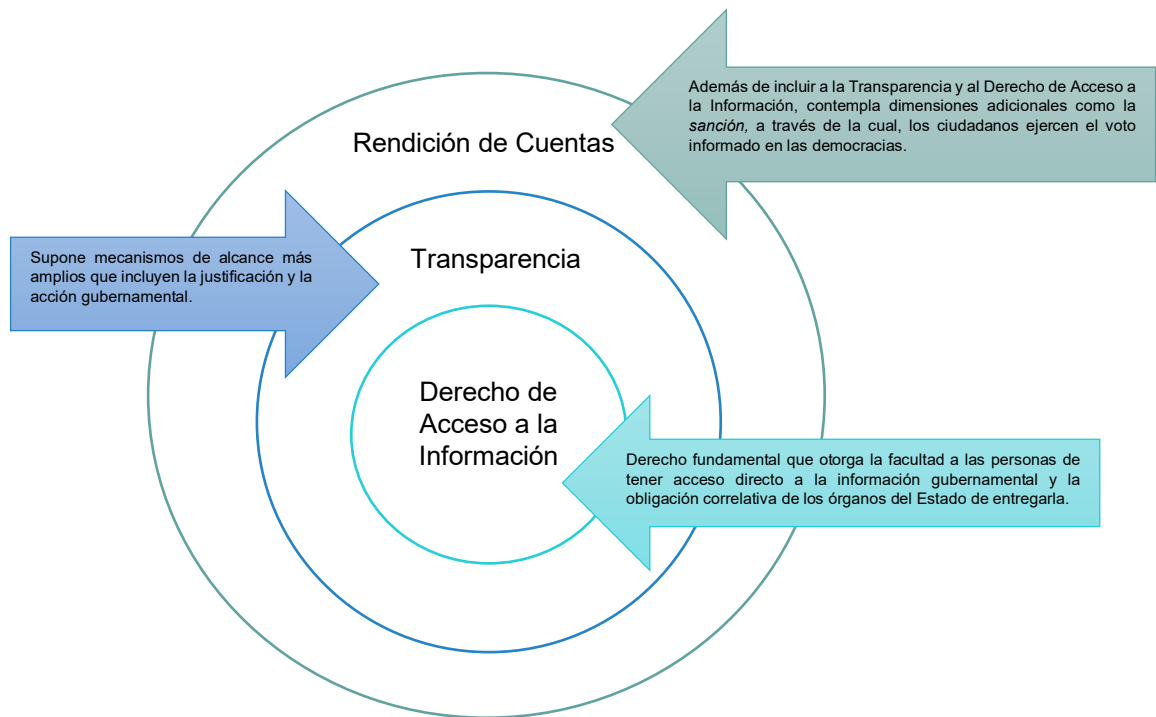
Además de incluir a la Transparencia y al Derecho de Acceso a la Información, contempla dimensiones adicionales como la *sanción,* a través de la cual, los ciudadanos ejercen el voto informado en las democracias.

Rendición de Cuentas

Supone mecanismos de alcance más amplios que incluyen la justificación y la acción gubernamental.

Transparencia

Derecho de Acceso a la Información

Derecho fundamental que otorga la facultad a las personas de tener acceso directo a la información gubernamental y la obligación correlativa de los órganos del Estado de entregarla.